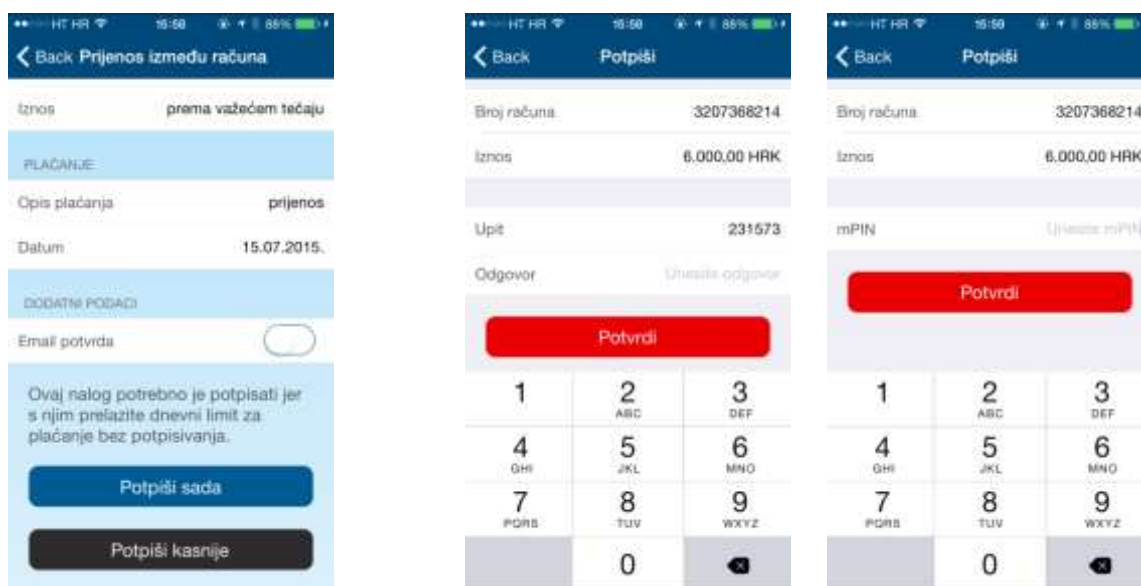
HT HR 15:58 86%

Back Prijenos između računa

Iznos prema važećem tečaju

PLAĆANJE

Opis plaćanja prijenos

Datum 15.07.2015.

DODATNI PODACI

Email potvrda

Ovaj nalog potrebno je potpisati jer s njim prelazite dnevni limit za plaćanje bez potpisivanja.

Potpiši sada

Potpiši kasnije

HT HR 15:58 86%

Back Potpiši

Broj računa 3207368214

Iznos 6.000,00 HRK

Upit 231573

Odgovor Unesite odgovor

Potvrdi

1
2 ABC
3 DEF
4 GHI
5 JKL
6 MNO
7 PQRS
8 TUV
9 WXYZ
0

HT HR 15:59 86%

Back Potpiši

Broj računa 3207368214

Iznos 6.000,00 HRK

mPIN Unesite mPIN

Potvrdi

1
2 ABC
3 DEF
4 GHI
5 JKL
6 MNO
7 PQRS
8 TUV
9 WXYZ
0